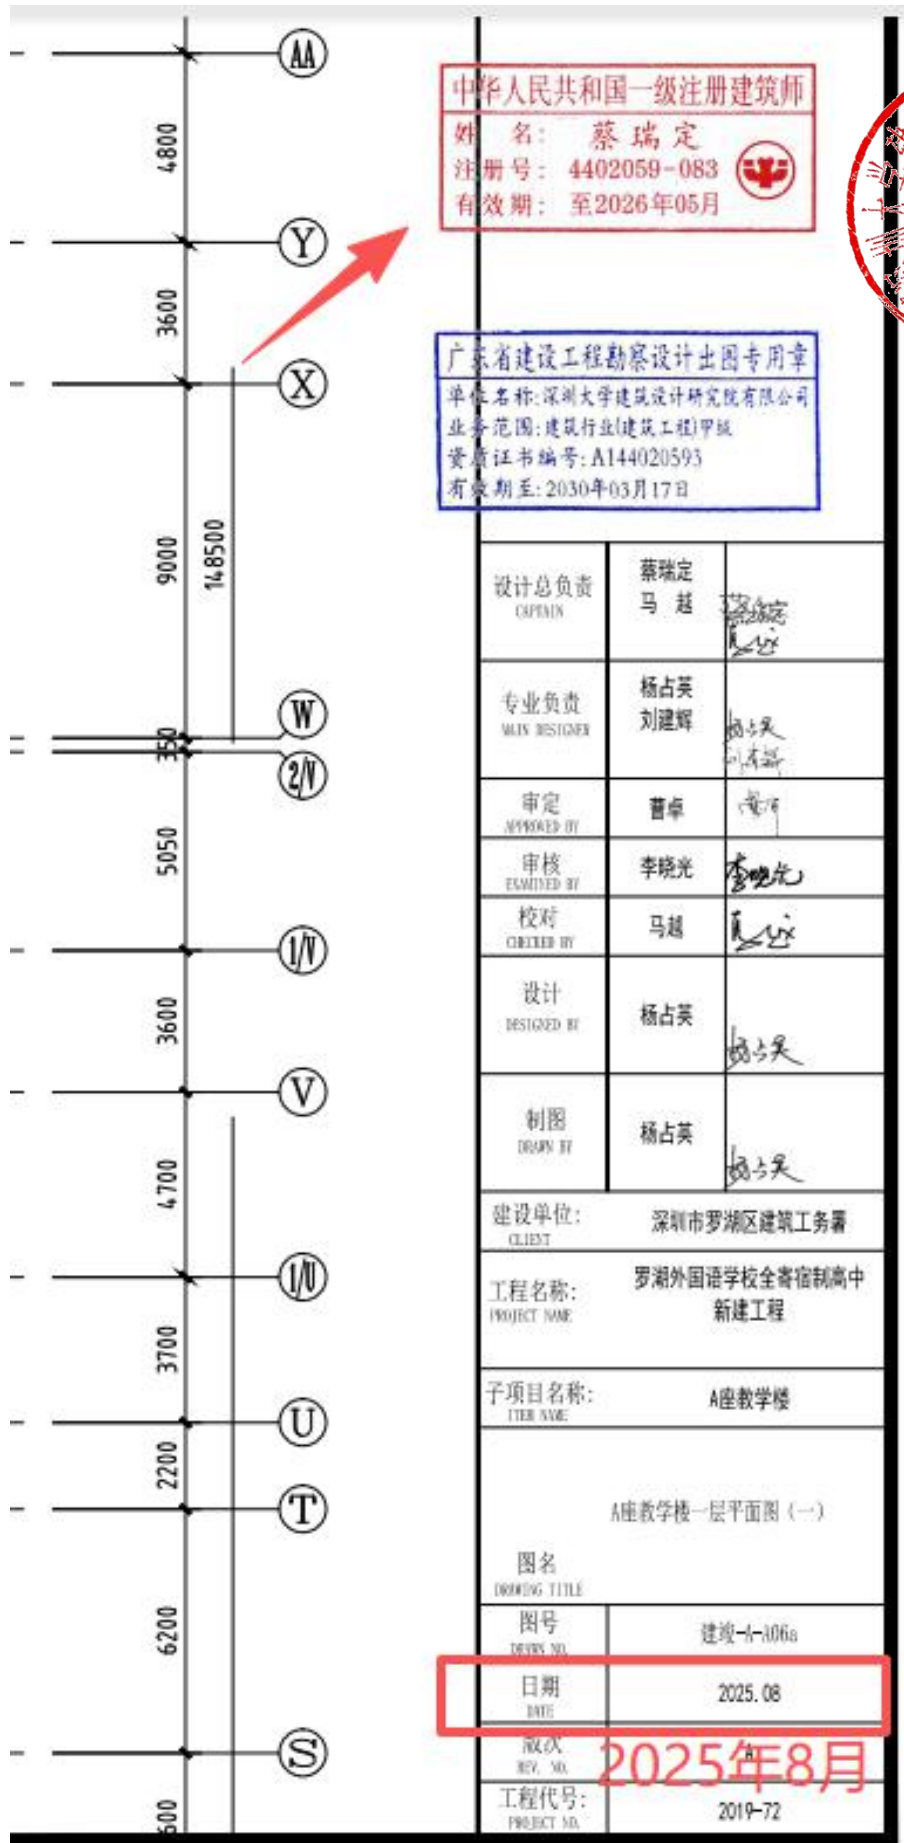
AA
4800
Y
3600
X
9000
14850
W
350
350
2/V
5050
1/V
3600
V
4700
1/U
3700
U
2200
T
6200
S
600

中华人民共和国一级注册建筑师
姓 名: 蔡瑞定
注册号: 4402059-083
有效期: 至2026年05月

广东省建设工程勘察设计出图专用章
单位名称:深圳大学建筑设计研究院有限公司
业务范围:建筑行业(建筑工程)甲级
资质证书编号:A144020593
有效期至:2030年03月17日

| 设计总负责 CAPTAIN | 蔡瑞定 马 越 | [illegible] |
|---|---|---|
| 专业负责 MAIN DESIGNER | 杨占英 刘建辉 | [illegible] |
| 审定 APPROVED BY | 曹卓 | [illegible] |
| 审核 EXAMINED BY | 李晓光 | 李晓光 |
| 校对 CHECKED BY | 马越 | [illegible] |
| 设计 DESIGNED BY | 杨占英 | 杨占英 |
| 制图 DRAWN BY | 杨占英 | 杨占英 |

建设单位: CLIENT 深圳市罗湖区建筑工务署
工程名称: PROJECT NAME 罗湖外国语学校全寄宿制高中新建工程
子项目名称: ITEM NAME A座教学楼
A座教学楼一层平面图(一)
图名 DRAWING TITLE
图号 DRAWN NO. 建施-A-A06a
日期 DATE 2025.08
版次 REV. NO. A
2025年8月
工程代号: PROJECT NO. 2019-72